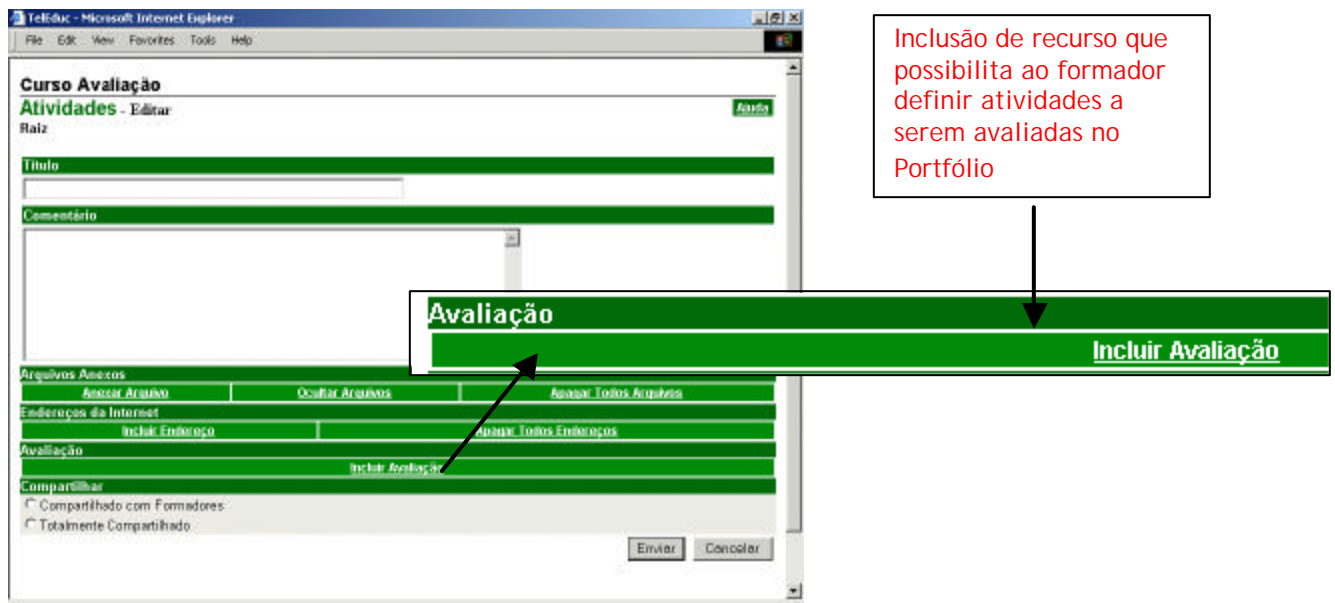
TelEduc - Microsoft Internet Explorer

File Edit View Favorites Tools Help

Curso Avaliação

Atividades - Editar

Ajuda

Raiz

Título

Comentário

Arquivos Anexos

Anexar Arquivo | Ocultar Arquivos | Apagar Todos Arquivos

Endereços da Internet

Incluir Endereço | Apagar Todos Endereços

Avaliação

Incluir Avaliação

Compartilhar

Compartilhado com Formadores

Totalmente Compartilhado

Enviar Cancelar

Inclusão de recurso que possibilita ao formador definir atividades a serem avaliadas no Portfólio

Avaliação

Incluir Avaliação